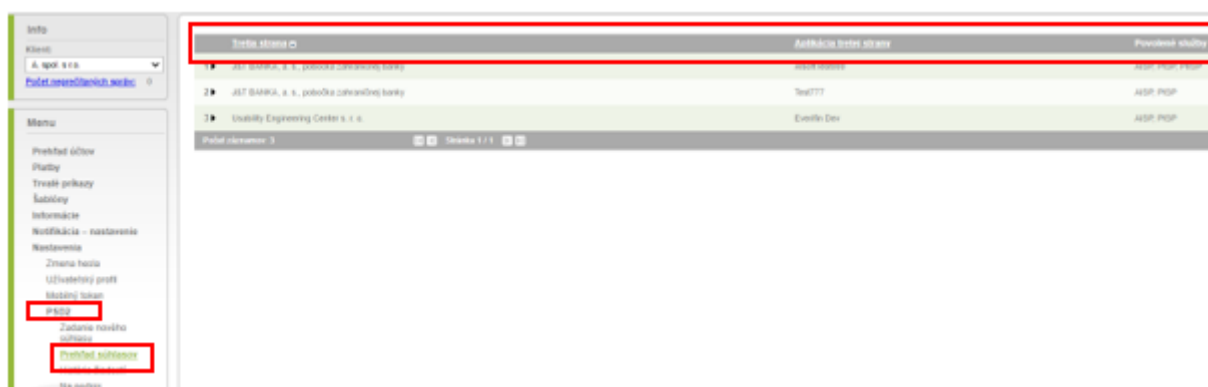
Info

Klient:

A. spol. s r.o.

Počet neprečítaných správ: 0

Menu

Prehľad účtov
Platby
Trvalé príkazy
Šablóny
Informácie
Notifikácia - nastavenie
Nastavenia
Zmena hesla
Užívateľský profil
Mobilný token
PSD2
Zadanie nového súhlasu
Prehľad súhlasov
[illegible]
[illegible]

| | Tretia strana | Aplikácia tretej strany | Povolené služby |
|---|---|---|---|
| 1 | J&T BANKA, a. s., pobočka zahraničnej banky | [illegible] | AISP, PISP, PIISP |
| 2 | J&T BANKA, a. s., pobočka zahraničnej banky | Test777 | AISP, PISP |
| 3 | Usability Engineering Center s. r. o. | Evelin Dev | AISP, PISP |

Počet záznamov: 3

Strana 1 / 1